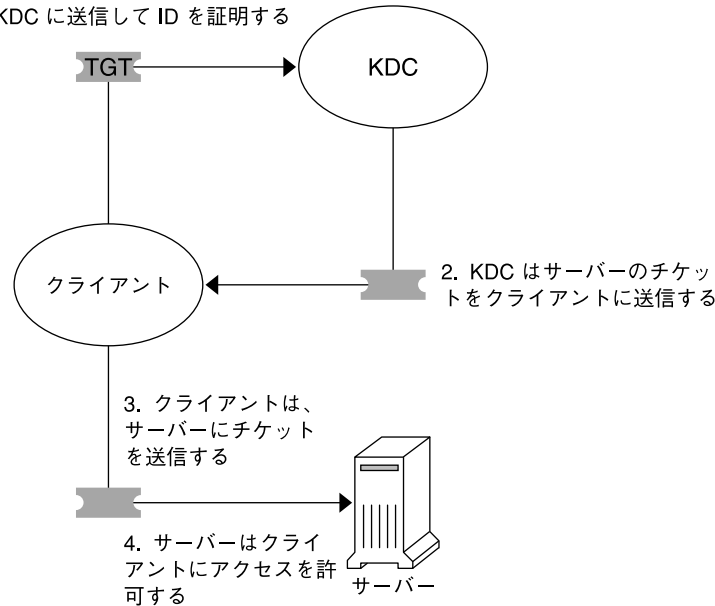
KDC に送信して ID を証明する

TGT

KDC

クライアント

2. KDC はサーバーのチケットをクライアントに送信する

3. クライアントは、サーバーにチケットを送信する

4. サーバーはクライアントにアクセスを許可する

サーバー